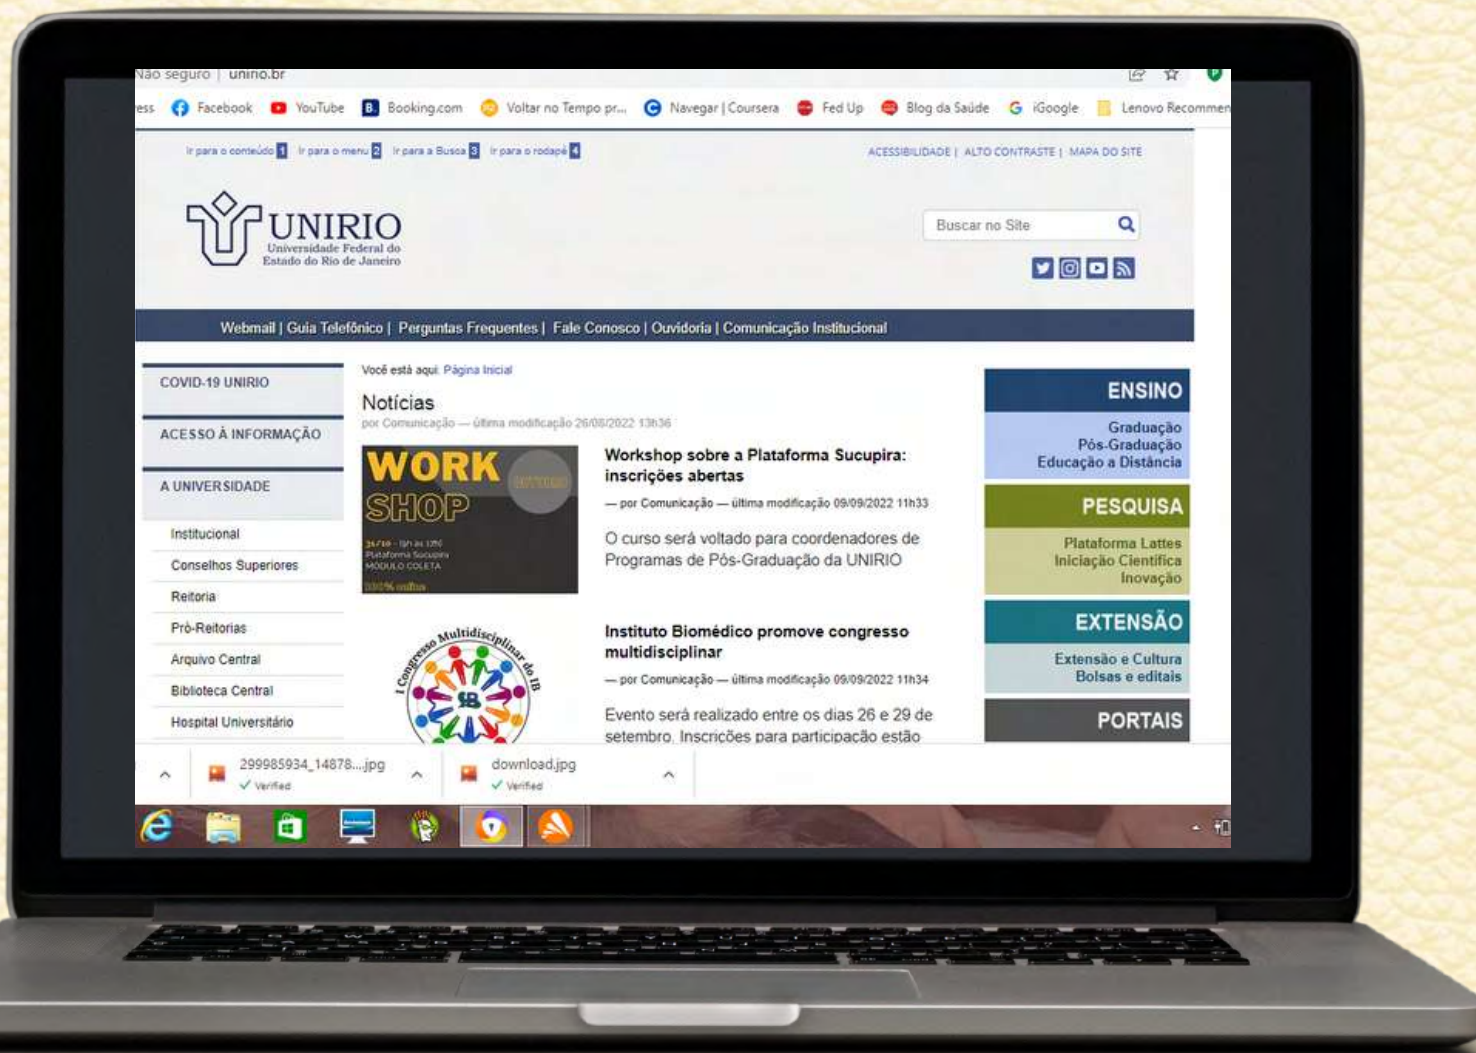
Não seguro | unirio.br

ess Facebook YouTube Booking.com Voltar no Tempo pr... Navegar | Coursera Fed Up Blog da Saúde iGoogle Lenovo Recommen

Ir para o conteúdo 1 Ir para o menu 2 Ir para a Busca 3 Ir para o rodapé 4

ACESSIBILIDADE | ALTO CONTRASTE | MAPA DO SITE

UNIRIO
Universidade Federal do Estado do Rio de Janeiro

Buscar no Site

Webmail | Guia Telefônico | Perguntas Frequentes | Fale Conosco | Ouvidoria | Comunicação Institucional

COVID-19 UNIRIO

ACESSO À INFORMAÇÃO

A UNIVERSIDADE

Institucional

Conselhos Superiores

Reitoria

Pró-Reitorias

Arquivo Central

Biblioteca Central

Hospital Universitário

Você está aqui: Página Inicial

Notícias

por Comunicação — última modificação 26/08/2022 13h36

WORK SHOP

31/10 - 9h às 12h
Plataforma Sucupira
MÓDULO COLETA
100% online

Workshop sobre a Plataforma Sucupira: inscrições abertas

— por Comunicação — última modificação 09/09/2022 11h33

O curso será voltado para coordenadores de Programas de Pós-Graduação da UNIRIO

I Congresso Multidisciplinar do IB

Instituto Biomédico promove congresso multidisciplinar

— por Comunicação — última modificação 09/09/2022 11h34

Evento será realizado entre os dias 26 e 29 de setembro. Inscrições para participação estão

ENSINO

Graduação
Pós-Graduação
Educação a Distância

PESQUISA

Plataforma Lattes
Iniciação Científica
Inovação

EXTENSÃO

Extensão e Cultura
Bolsas e editais

PORTAIS

299985934_14878....jpg
Verified

download.jpg
Verified